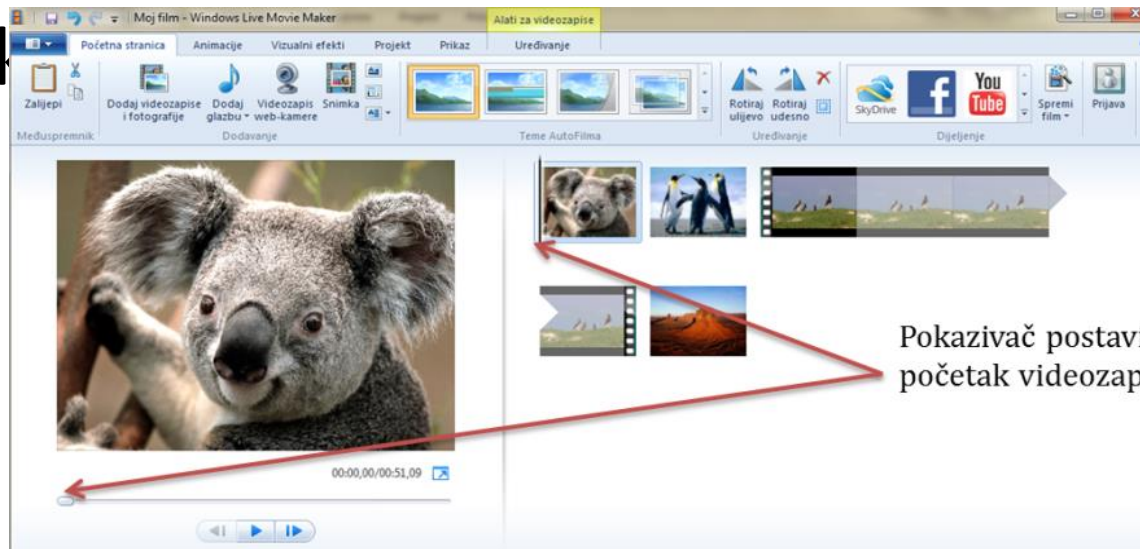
Moj film - Windows Live Movie Maker

Alati za videozapise

Početna stranica
Animacije
Vizualni efekti
Projekt
Prikaz
Uređivanje

Zalijepi
Međuspremnik

Dodaj videozapise i fotografije
Dodaj glazbu
Videozapis web-kamere
Snimka
Dodavanje

Teme AutoFilma

Rotiraj ulijevo
Rotiraj udesno
Uređivanje

SkyDrive
You Tube
Spremi film
Dijeljenje

Prijava

00:00,00/00:51,09

Pokazivač postavi
početak videozap